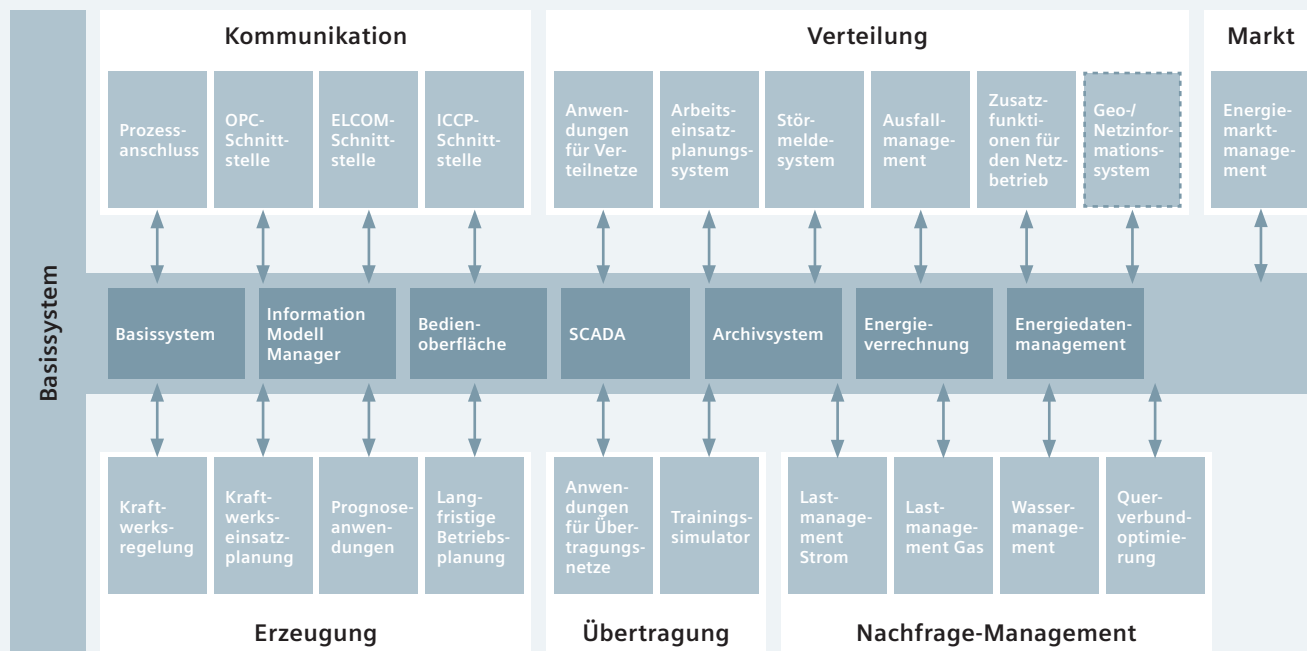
Basissystem

Kommunikation

Prozessanschluss

OPC-Schnittstelle

ELCOM-Schnittstelle

ICCP-Schnittstelle

Verteilung

Anwendungen für Verteilnetze

Arbeitseinsatzplanungssystem

Störmeldesystem

Ausfallmanagement

Zusatzfunktionen für den Netzbetrieb

Geo-/Netzinformationssystem

Markt

Energiemarktmanagement

Basissystem

Information Modell Manager

Bedienoberfläche

SCADA

Archivsystem

Energieverrechnung

Energiedatenmanagement

Kraftwerksregelung

Kraftwerkseinsatzplanung

Prognoseanwendungen

Langfristige Betriebsplanung

Anwendungen für Übertragungsnetze

Trainingssimulator

Lastmanagement Strom

Lastmanagement Gas

Wassermanagement

Querverbundoptimierung

Erzeugung

Übertragung

Nachfrage-Management